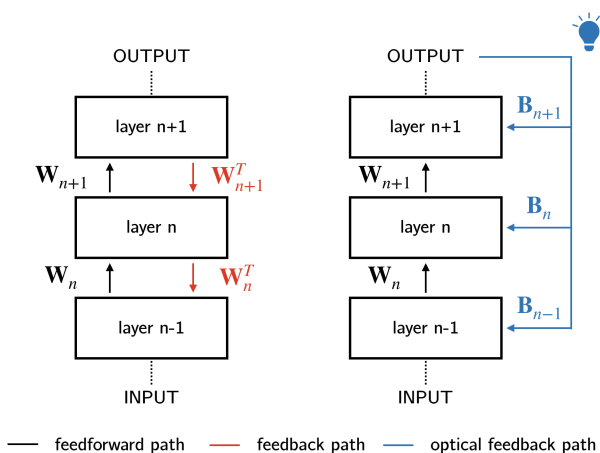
OUTPUT

layer n+1

$\mathbf{W}_{n+1}$

$\mathbf{W}_{n+1}^{T}$

layer n

$\mathbf{W}_{n}$

$\mathbf{W}_{n}^{T}$

layer n-1

INPUT

OUTPUT

$\mathbf{B}_{n+1}$

layer n+1

$\mathbf{W}_{n+1}$

$\mathbf{B}_{n}$

layer n

$\mathbf{W}_{n}$

$\mathbf{B}_{n-1}$

layer n-1

INPUT

feedforward path

feedback path

optical feedback path